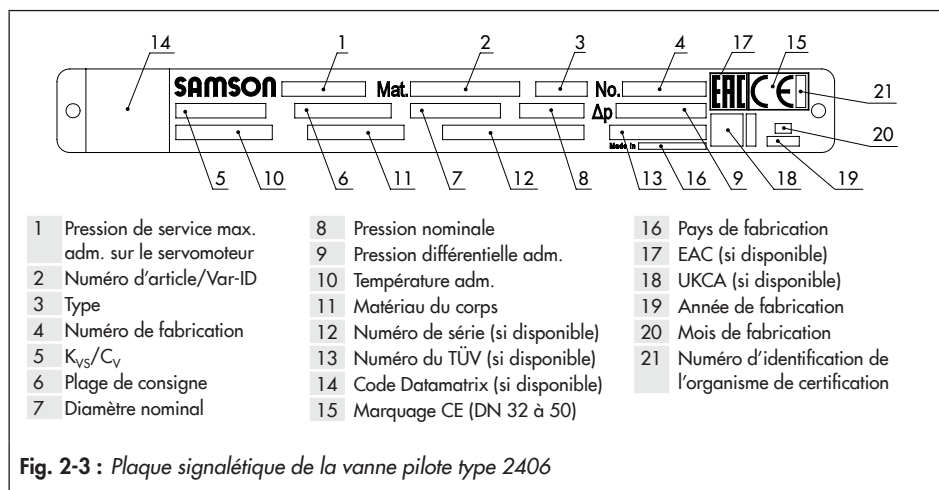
14 1 2 3 4 17 15

SAMSON Mat. No.

21

Δp

20

Made in

5 10 6 11 7 12 8 13 16 9 18 19

1 Pression de service max. adm. sur le servomoteur
2 Numéro d'article/Var-ID
3 Type
4 Numéro de fabrication
5 $K_{VS}/C_V$
6 Plage de consigne
7 Diamètre nominal

8 Pression nominale
9 Pression différentielle adm.
10 Température adm.
11 Matériau du corps
12 Numéro de série (si disponible)
13 Numéro du TÜV (si disponible)
14 Code Datamatrix (si disponible)
15 Marquage CE (DN 32 à 50)

16 Pays de fabrication
17 EAC (si disponible)
18 UKCA (si disponible)
19 Année de fabrication
20 Mois de fabrication
21 Numéro d'identification de l'organisme de certification

Fig. 2-3 : Plaque signalétique de la vanne pilote type 2406